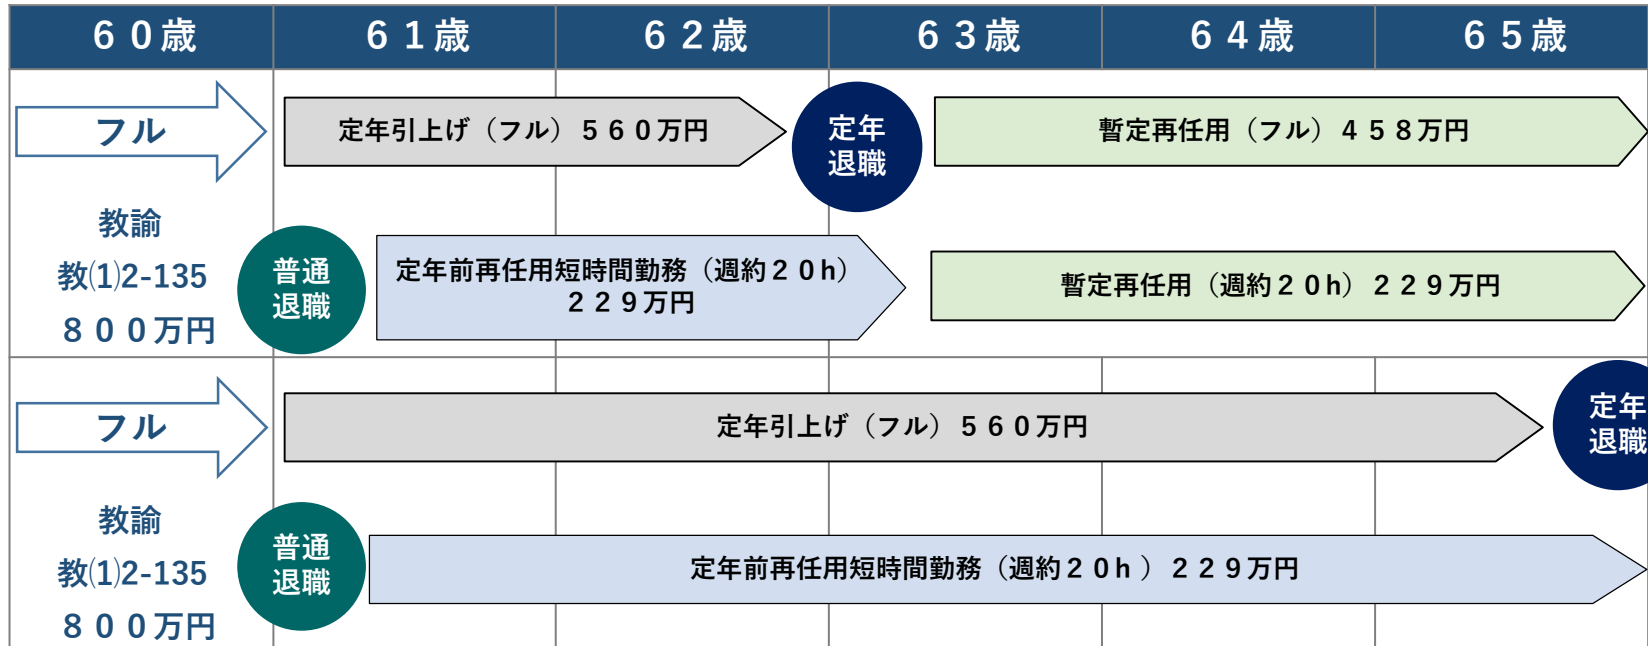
| ６０歳 | ６１歳 | ６２歳 | ６３歳 | ６４歳 | ６５歳 |
|---|---|---|---|---|---|

フル

定年引上げ（フル）５６０万円

定年退職

暫定再任用（フル）４５８万円

教諭
教⑴2-135
８００万円

普通退職

定年前再任用短時間勤務（週約２０h）２２９万円

暫定再任用（週約２０h）２２９万円

フル

定年引上げ（フル）５６０万円

定年退職

教諭
教⑴2-135
８００万円

普通退職

定年前再任用短時間勤務（週約２０h）２２９万円